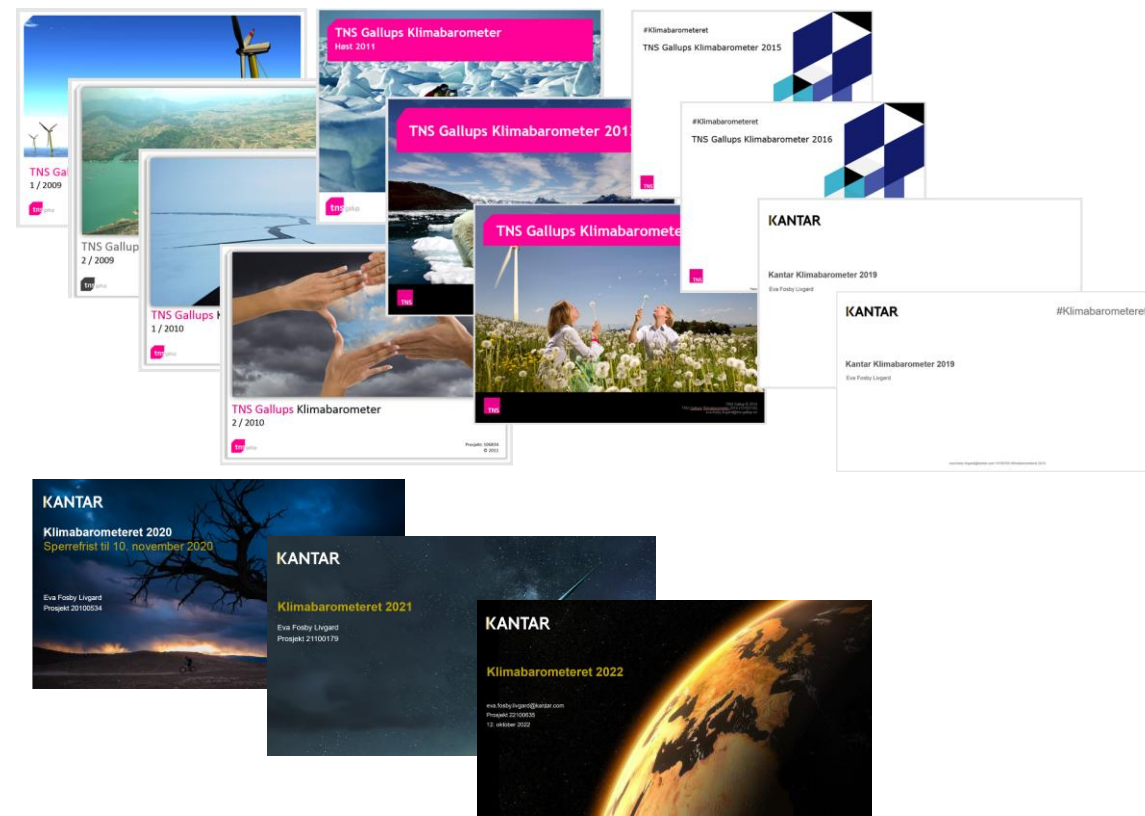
TNS Gal
1 / 2009
tns gallup

TNS Gallup
2 / 2009
tns gallup

TNS Gallups K
1 / 2010
tns gallup

TNS Gallups Klimabarometer
2 / 2010
tns gallup
Prosjekt: 109804
© 2011

TNS Gallups Klimabarometer
Høst 2011
tns gallup

TNS Gallups Klimabarometer 201
tns

TNS Gallups Klimabarome
tns
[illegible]

#Klimabarometeret
TNS Gallups Klimabarometer 2015

#Klimabarometeret
TNS Gallups Klimabarometer 2016

KANTAR
Kantar Klimabarometer 2019
Eva Fosby Livgard

KANTAR
#Klimabarometeret
Kantar Klimabarometer 2019
Eva Fosby Livgard
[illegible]

KANTAR
Klimabarometeret 2020
Sperrefrist til 10. november 2020
Eva Fosby Livgard
Prosjekt 20100534

KANTAR
Klimabarometeret 2021
Eva Fosby Livgard
Prosjekt 21100179

KANTAR
Klimabarometeret 2022
eva.fosby.livgard@kantar.com
Prosjekt 22100635
12. oktober 2022